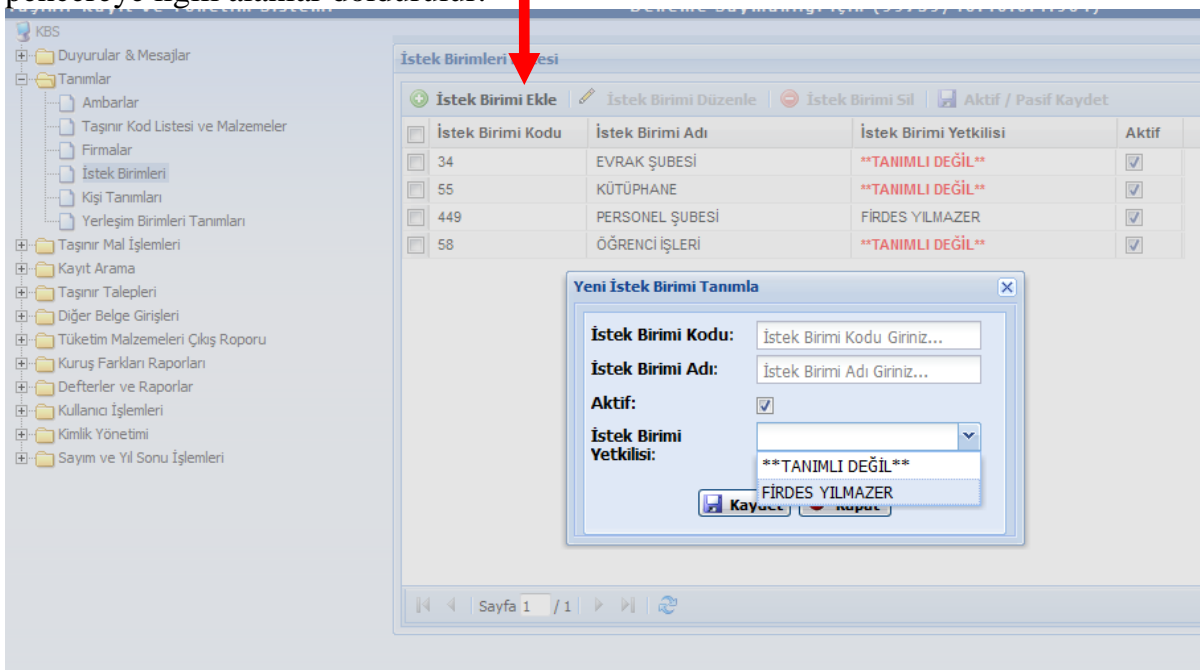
KBS
Duyurular & Mesajlar
Tanımlar
Ambarlar
Taşınır Kod Listesi ve Malzemeler
Firmalar
İstek Birimleri
Kişi Tanımları
Yerleşim Birimleri Tanımları
Taşınır Mal İşlemleri
Kayıt Arama
Taşınır Talepleri
Diğer Belge Girişleri
Tüketim Malzemeleri Çıkış Roporu
Kuruş Farkları Raporları
Defterler ve Raporlar
Kullanıcı İşlemleri
Kimlik Yönetimi
Sayım ve Yıl Sonu İşlemleri

İstek Birimleri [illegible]esi

İstek Birimi Ekle | İstek Birimi Düzenle | İstek Birimi Sil | Aktif / Pasif Kaydet

| | İstek Birimi Kodu | İstek Birimi Adı | İstek Birimi Yetkilisi | Aktif |
|---|---|---|---|---|
| | 34 | EVRAK ŞUBESİ | **TANIMLI DEĞİL** | |
| | 55 | KÜTÜPHANE | **TANIMLI DEĞİL** | |
| | 449 | PERSONEL ŞUBESİ | FİRDES YILMAZER | |
| | 58 | ÖĞRENCİ İŞLERİ | **TANIMLI DEĞİL** | |

Yeni İstek Birimi Tanımla
İstek Birimi Kodu: İstek Birimi Kodu Giriniz...
İstek Birimi Adı: İstek Birimi Adı Giriniz...
Aktif:
İstek Birimi Yetkilisi:
**TANIMLI DEĞİL**
FİRDES YILMAZER
Kaydet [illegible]

Sayfa 1 / 1